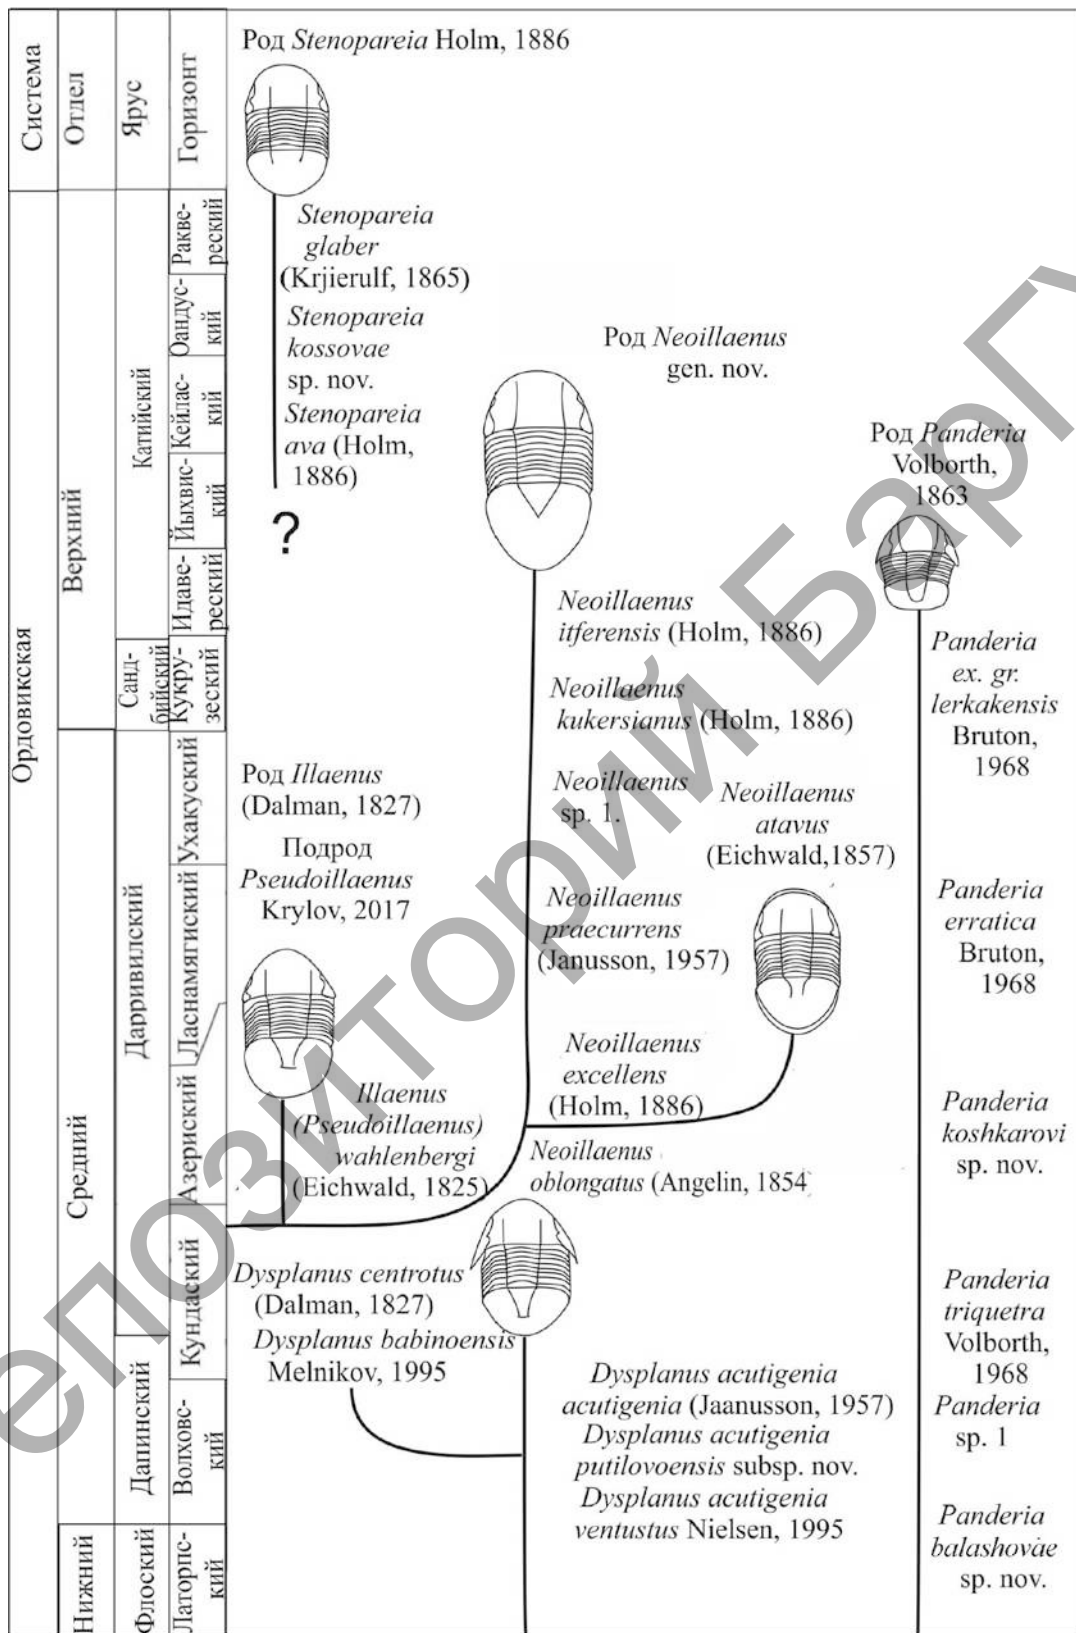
| Система | Отдел | Ярус | Горизонт |
|---|---|---|---|
| Ордовикская | Верхний | Катийский | Раквереский |
| | | | Оандуский |
| | | | Кейлаский |
| | | | Йыхвиский |
| | | | Идавереский |
| | | Сандбийский | Кукрузеский |
| | Средний | Дарривилский | Ухакуский |
| | | | Ласнамягиский |
| | | | Азериский |
| | | Дапинский | Кундаский |
| | | | Волховский |
| | Нижний | Флоский | Латорпский |

Род Stenopareia Holm, 1886

Stenopareia glaber (Krjierulf, 1865)
Stenopareia kossovae sp. nov.
Stenopareia ava (Holm, 1886)

?

Род Neoillaenus gen. nov.

Род Panderia Volborth, 1863

Neoillaenus itferensis (Holm, 1886)
Neoillaenus kukersianus (Holm, 1886)
Neoillaenus sp. 1.
Neoillaenus atavus (Eichwald,1857)
Neoillaenus praecurrens (Janusson, 1957)
Neoillaenus excellens (Holm, 1886)
Neoillaenus oblongatus (Angelin, 1854)

Panderia ex. gr. lerkakensis Bruton, 1968
Panderia erratica Bruton, 1968
Panderia koshkarovi sp. nov.
Panderia triquetra Volborth, 1968
Panderia sp. 1
Panderia balashovae sp. nov.

Род Illaenus (Dalman, 1827)
Подрод Pseudoillaenus Krylov, 2017

Illaenus (Pseudoillaenus) wahlenbergi (Eichwald, 1825)

Dysplanus centrotus (Dalman, 1827)
Dysplanus babinoensis Melnikov, 1995

Dysplanus acutigenia acutigenia (Jaanusson, 1957)
Dysplanus acutigenia putilovoensis subsp. nov.
Dysplanus acutigenia ventustus Nielsen, 1995